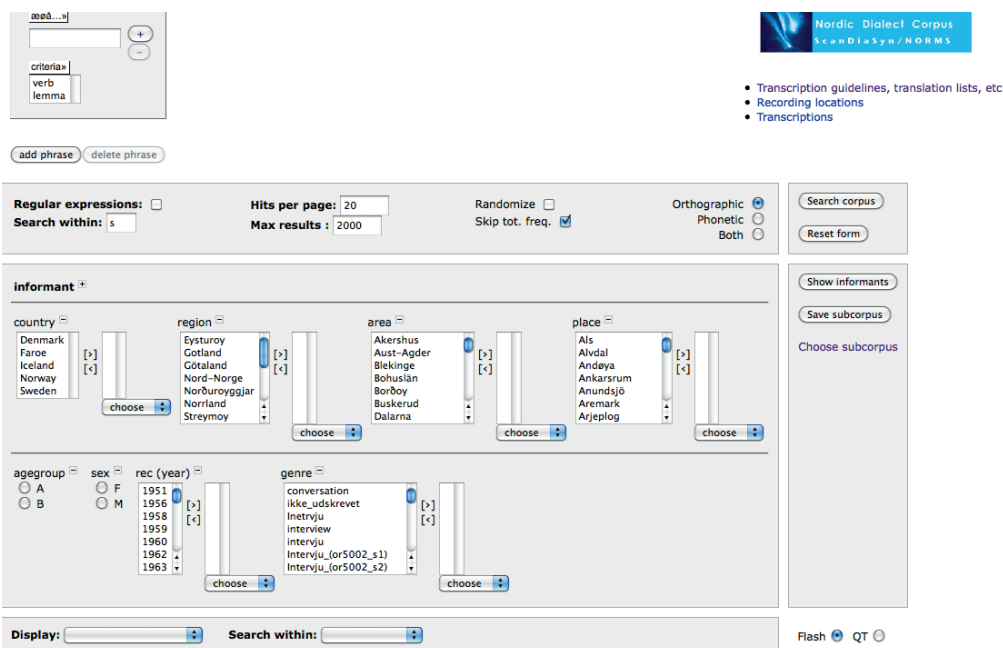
æøå...»

+

-

criteria»

verb
lemma

Nordic Dialect Corpus
ScanDiaSyn/NORMS

- Transcription guidelines, translation lists, etc
- Recording locations
- Transcriptions

add phrase

delete phrase

Regular expressions:
Search within: s

Hits per page: 20
Max results : 2000

Randomize
Skip tot. freq.

Orthographic
Phonetic
Both

Search corpus

Reset form

informant +

Show informants

Save subcorpus

Choose subcorpus

country −
Denmark
Faroe
Iceland
Norway
Sweden

[>]
[<]

choose

region −
Eysturoy
Gotland
Götaland
Nord-Norge
Norðuroyggjar
Norrland
Streymoy

[>]
[<]

choose

area −
Akershus
Aust-Agder
Blekinge
Bohuslän
Borðoy
Buskerud
Dalarna

[>]
[<]

choose

place −
Als
Alvdal
Andøya
Ankarsrum
Anundsjö
Aremark
Arjeplog

[>]
[<]

choose

agegroup −
A
B

sex −
F
M

rec (year) −
1951
1956
1958
1959
1960
1962
1963

[>]
[<]

choose

genre −
conversation
ikke_udskrevet
Inetrvju
interview
intervju
Intervju_(or5002_s1)
Intervju_(or5002_s2)

[>]
[<]

choose

Display:

Search within:

Flash
QT